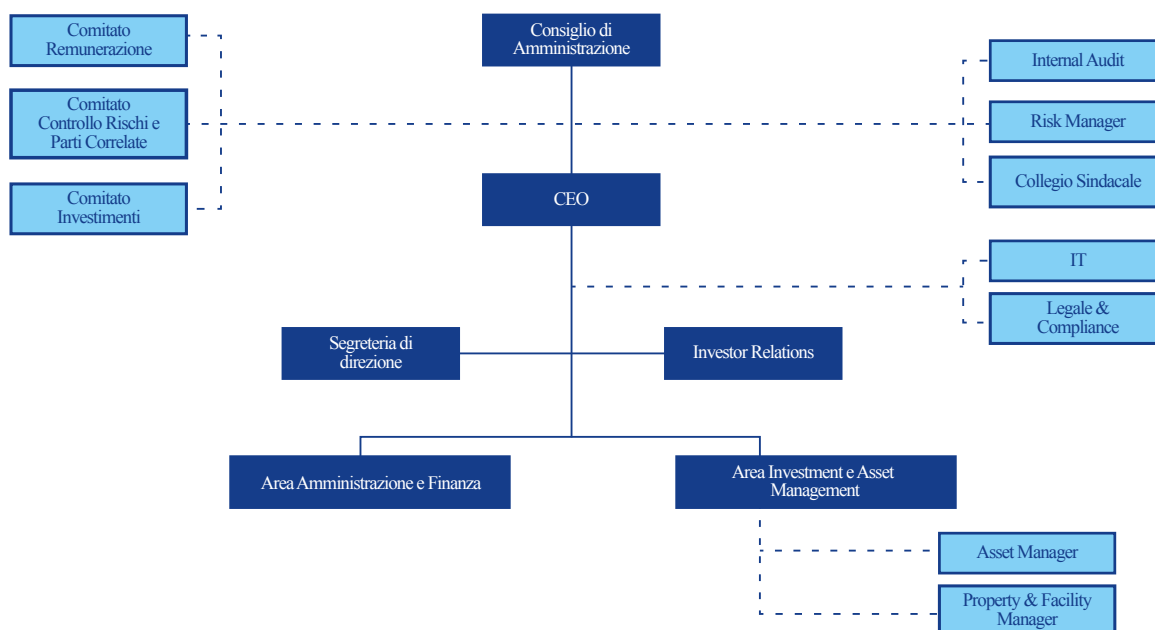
Comitato Remunerazione

Consiglio di Amministrazione

Internal Audit

Comitato Controllo Rischi e Parti Correlate

Risk Manager

Comitato Investimenti

Collegio Sindacale

CEO

IT

Legale & Compliance

Segreteria di direzione

Investor Relations

Area Amministrazione e Finanza

Area Investment e Asset Management

Asset Manager

Property & Facility Manager